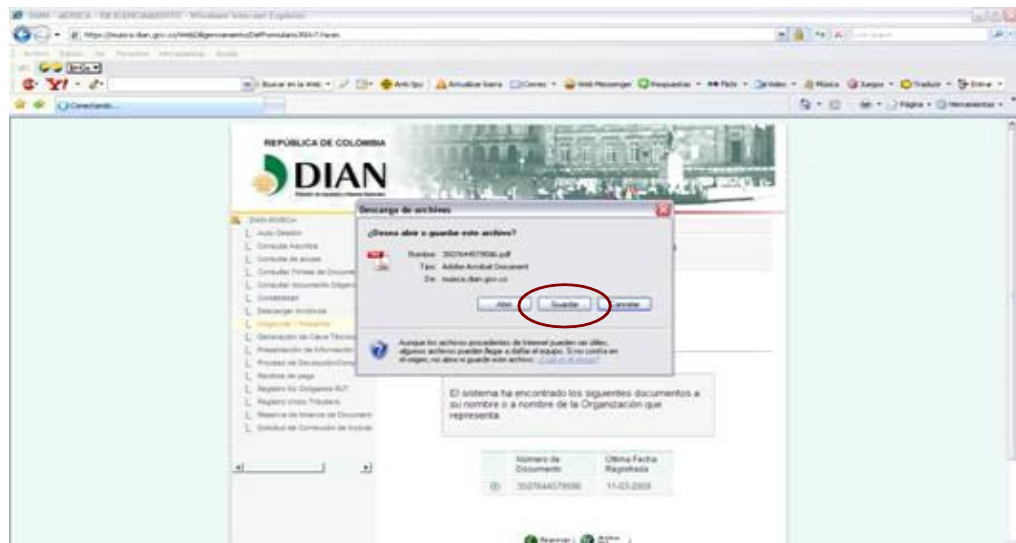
DIAN - MUISCA - DILIGENCIAMIENTO - Windows Internet Explorer

https://muisca.dian.gov.co/WebDiligenciamiento/DefFormulario350v7.faces

Conectando...

REPÚBLICA DE COLOMBIA

DIAN

DIAN-MUISCA
Auto Gestión
Consulta Asuntos
Consulta de acceso
Consultar Firmas de Documentos
Consultar Documento Diligenciado
Contabilidad
Descargar Archivos
Diligenciar / Presentar
Generación de Clave Técnica
Presentación de Información
Proceso de Devolución/Compensación
Recibos de pago
Registro los Obligados RUT
Registro Único Tributario
Reserva de Numeros de Documentos
Solicitud de Corrección de Inconsistencias

Descarga de archivos

¿Desea abrir o guardar este archivo?

Nombre: 3507644079936.pdf
Tipo: Adobe Acrobat Document
De: muisca.dian.gov.co

Abrir
Guardar
Cancelar

Aunque los archivos procedentes de Internet pueden ser útiles, algunos archivos pueden llegar a dañar el equipo. Si no confía en el origen, no abra ni guarde este archivo. ¿Cuál es el riesgo?

El sistema ha encontrado los siguientes documentos a su nombre o a nombre de la Organización que representa.

| | Número de Documento | Última Fecha Registrada |
|---|---|---|
| | 3507644079936 | 11-03-2009 |

Regresar